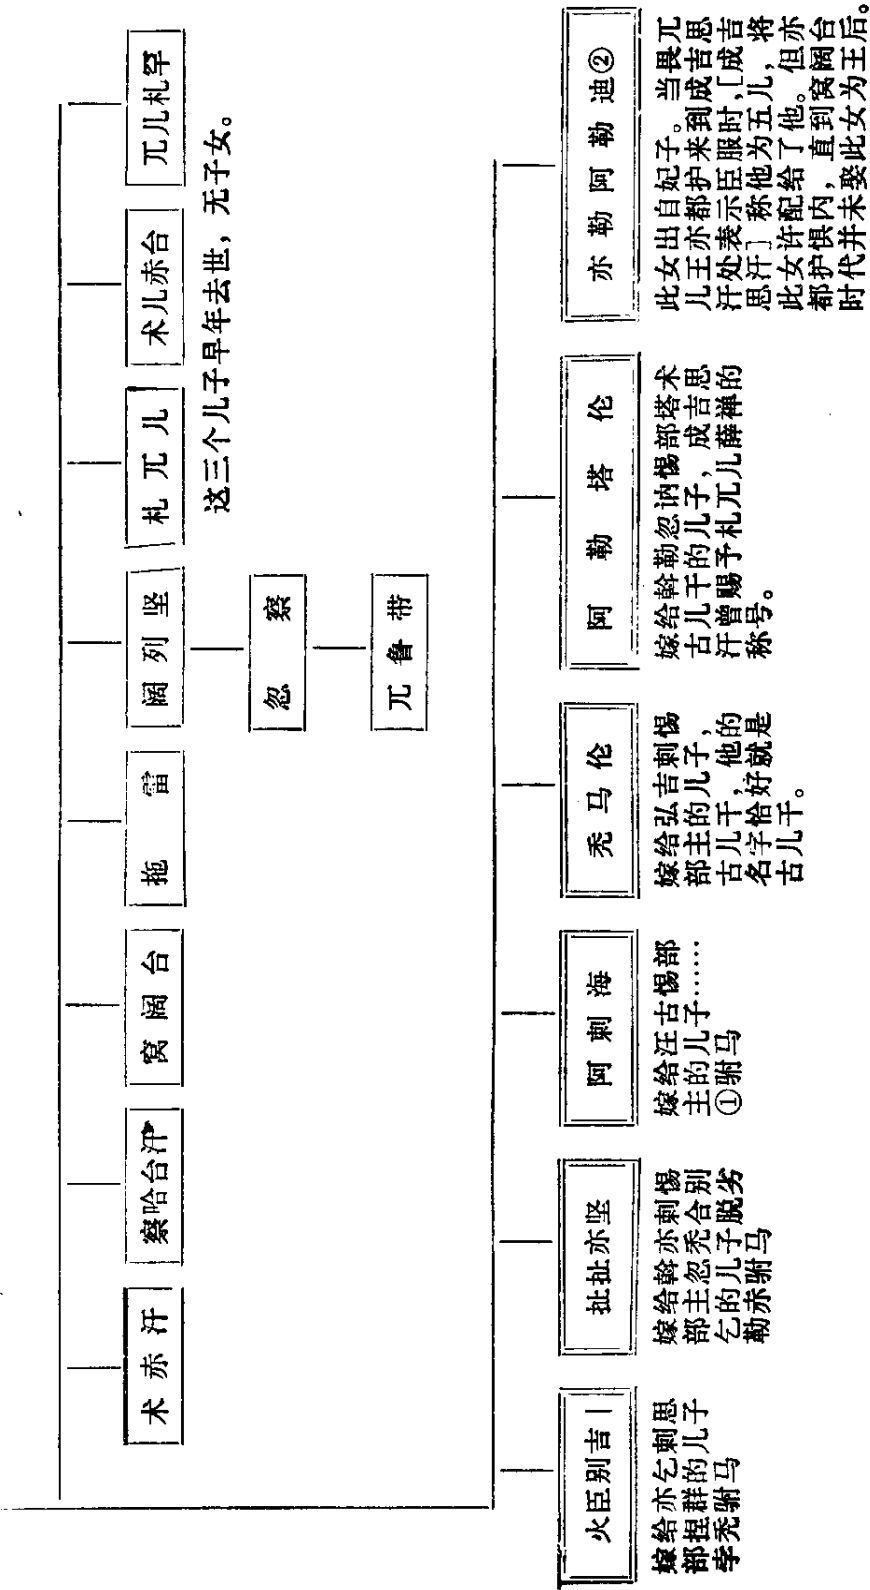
术赤汗

察哈台汗

窝阔台

拖雷

阔列坚

忽察

兀鲁带

札兀儿

术儿赤台

兀儿札罕

这三个儿子早年去世，无子女。

火臣别吉①

嫁给亦乞剌思部担群的儿子孛秃驸马

扯扯亦坚

嫁给斡亦剌惕部主忽秃合别乞的儿子脱劣勒赤驸马

阿剌海

嫁给汪古惕部主的儿子……①驸马

秃马伦

嫁给弘吉剌惕部主的儿子，古儿干，他的名字恰好就是古儿干。

阿勒塔伦

嫁给斡勒忽讷惕部塔术古儿干的儿子，成吉思汗曾赐予札兀儿薛禅的称号。

亦勒阿勒迪②

此女出自妃子。当畏兀儿王亦都护来到成吉思汗处表示臣服时，[成吉思汗]称他为五儿，将此女许配给了他。但亦都护供俱内，直到窝阔台时代并未娶此女为王后。